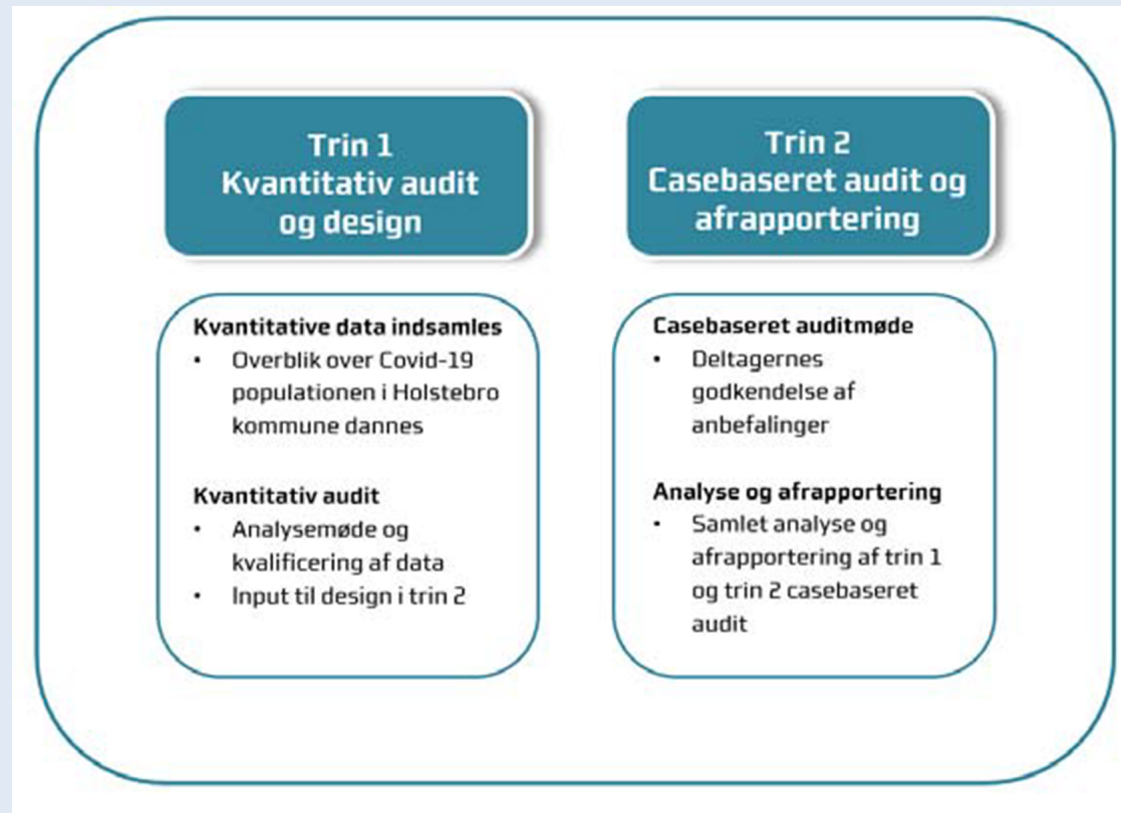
Trin 1
Kvantitativ audit og design

Kvantitative data indsamles
• Overblik over Covid-19 populationen i Holstebro kommune dannes

Kvantitativ audit
• Analysemøde og kvalificering af data
• Input til design i trin 2

Trin 2
Casebaseret audit og afrapportering

Casebaseret auditmøde
• Deltagernes godkendelse af anbefalinger

Analyse og afrapportering
• Samlet analyse og afrapportering af trin 1 og trin 2 casebaseret audit